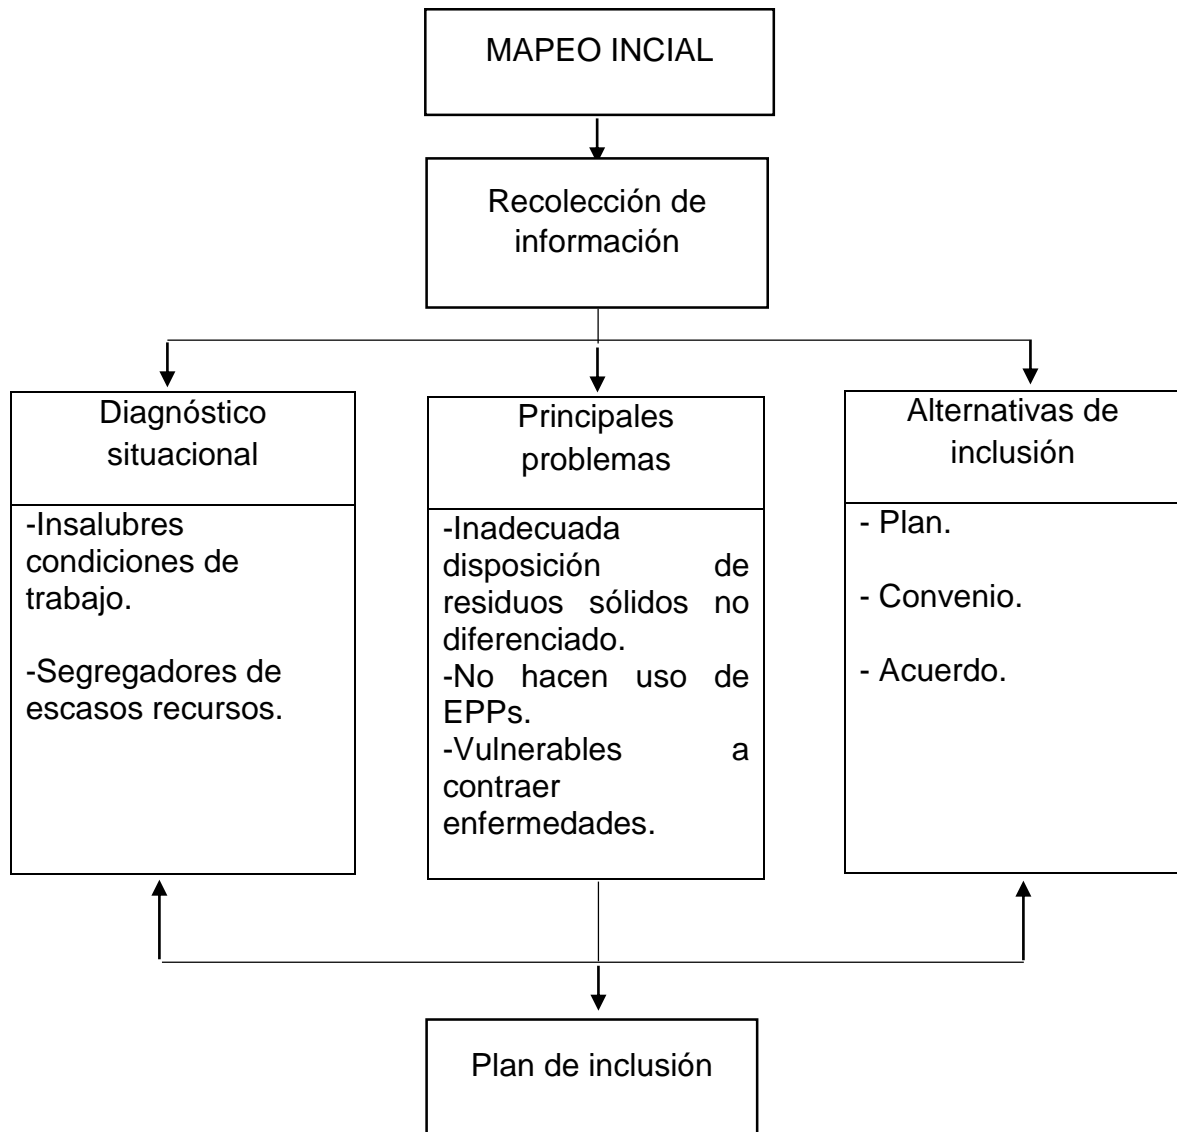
MAPEO INCIAL

Recolección de información

Diagnóstico situacional

-Insalubres condiciones de trabajo.

-Segregadores de escasos recursos.

Principales problemas

-Inadecuada disposición de residuos sólidos no diferenciado.
-No hacen uso de EPPs.
-Vulnerables a contraer enfermedades.

Alternativas de inclusión

- Plan.

- Convenio.

- Acuerdo.

Plan de inclusión